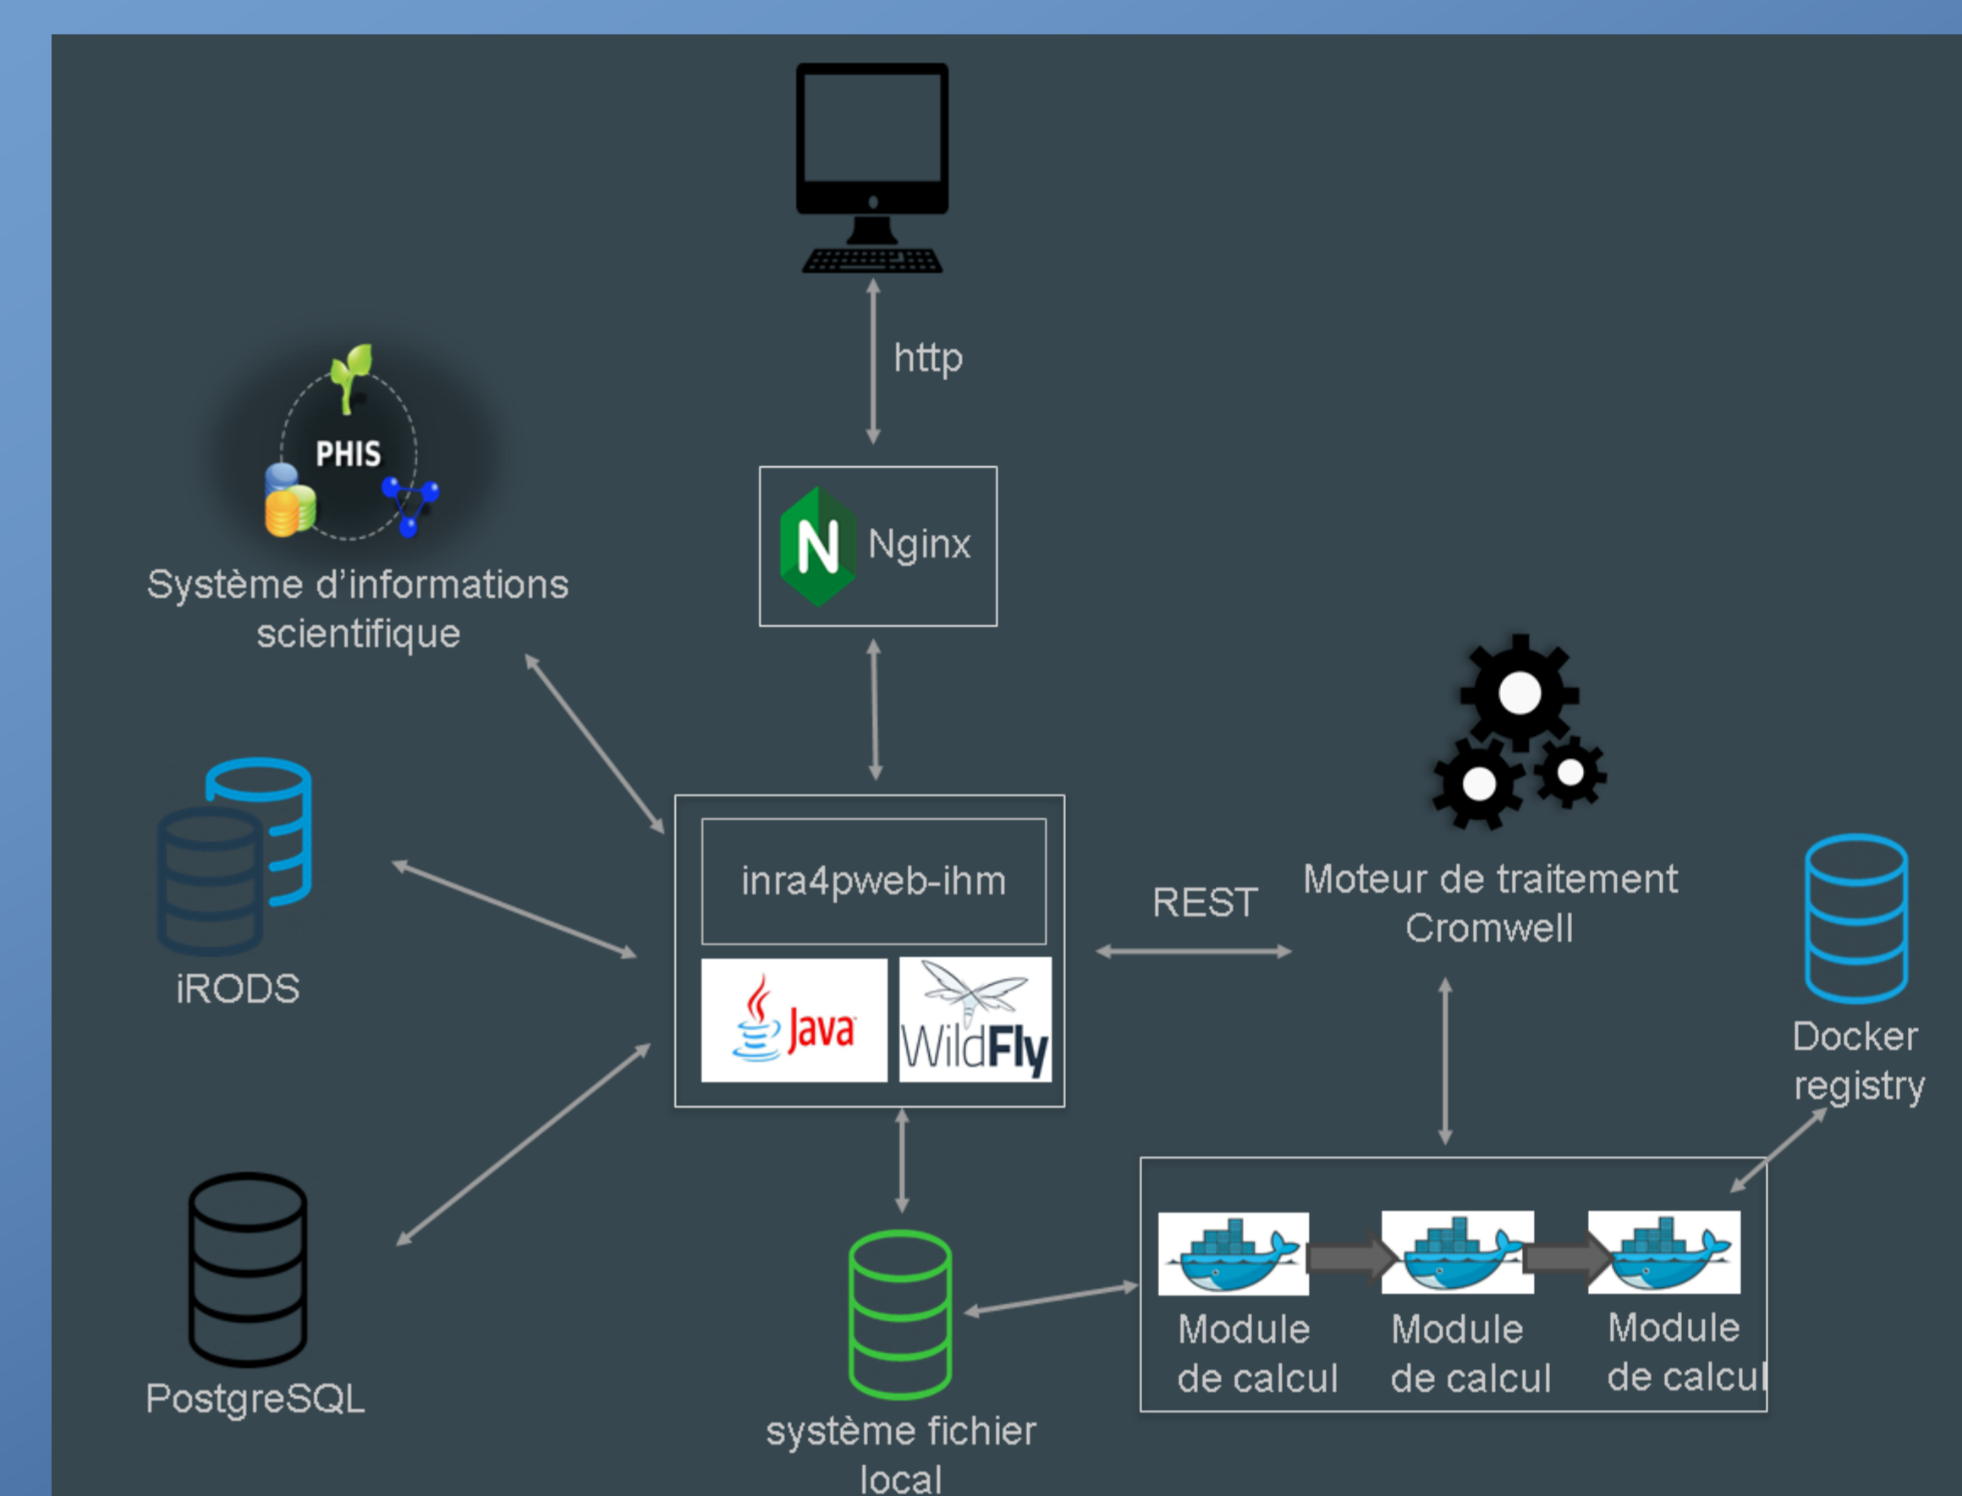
http

PHIS

Système d'informations scientifique

N Nginx

iRODS

inra4pweb-ihm

Java

WildFly

REST

Moteur de traitement Cromwell

Docker registry

PostgreSQL

système fichier local

Module de calcul

Module de calcul

Module de calcul